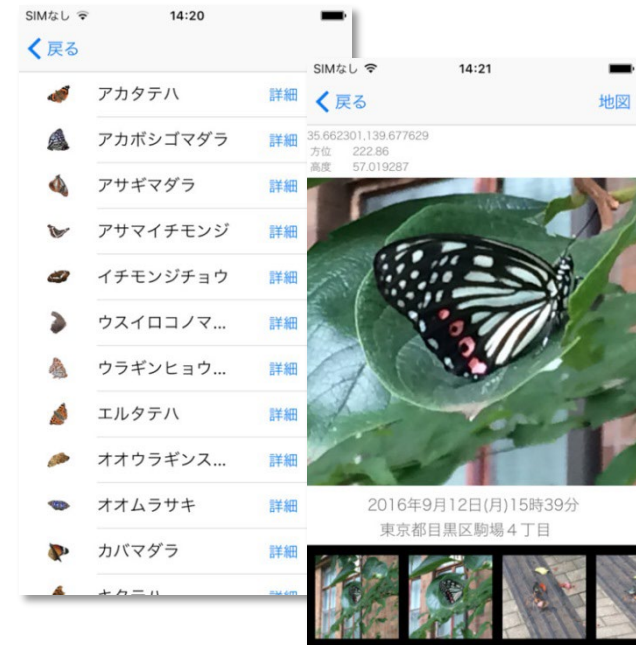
SIMなし 14:20

戻る

アカタテハ 詳細
アカボシゴマダラ 詳細
アサギマダラ 詳細
アサマイチモンジ 詳細
イチモンジチョウ 詳細
ウスイロコノマ... 詳細
ウラギンヒョウ... 詳細
エルタテハ 詳細
オオウラギンス... 詳細
オオムラサキ 詳細
カバマダラ 詳細
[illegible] 詳細

SIMなし 14:21

戻る 地図

35.662301,139.677629
方位 222.86
高度 57.019287

2016年9月12日(月)15時39分
東京都目黒区駒場４丁目